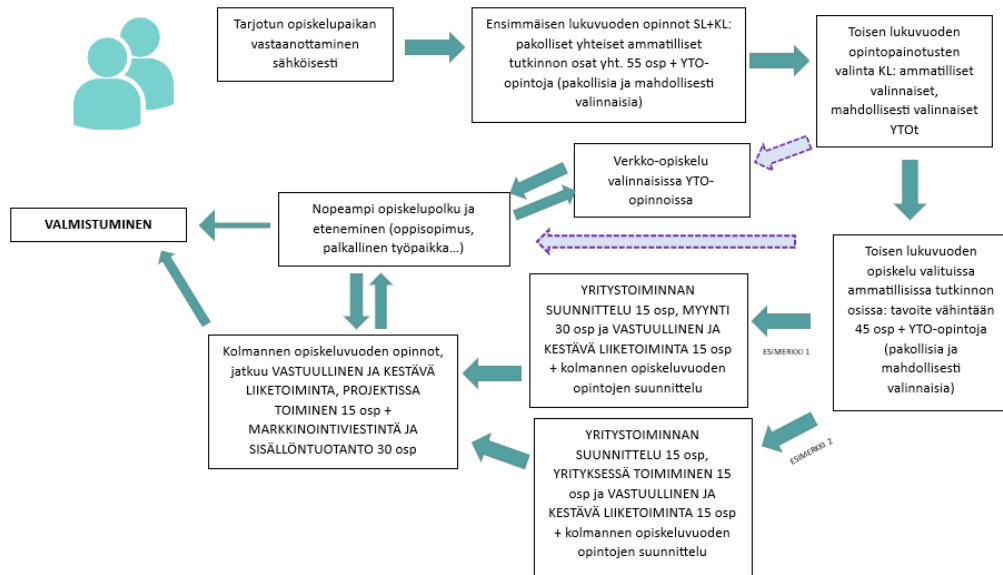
Tarjotun opiskelupaikan vastaanottaminen sähköisesti

Ensimmäisen lukuvuoden opinnot SL+KL: pakolliset yhteiset ammatilliset tutkinnon osat yht. 55 osp + YTO-opintoja (pakollisia ja mahdollisesti valinnaisia)

Toisen lukuvuoden opintopainotusten valinta KL: ammatilliset valinnaiset, mahdollisesti valinnaiset YTOt

Verkko-opiskelu valinnaisissa YTO-opinnoissa

VALMISTUMINEN

Nopeampi opiskelupolku ja eteneminen (oppisopimus, palkallinen työpaikka…)

Toisen lukuvuoden opiskelu valituissa ammatillisissa tutkinnon osissa: tavoite vähintään 45 osp + YTO-opintoja (pakollisia ja mahdollisesti valinnaisia)

YRITYSTOIMINNAN SUUNNITTELU 15 osp, MYYNTI 30 osp ja VASTUULLINEN JA KESTÄVÄ LIIKETOIMINTA 15 osp + kolmannen opiskeluvuoden opintojen suunnittelu

ESIMERKKI 1

Kolmannen opiskeluvuoden opinnot, jatkuu VASTUULLINEN JA KESTÄVÄ LIIKETOIMINTA, PROJEKTISSA TOIMINEN 15 osp + MARKKINOINTIVIESTINTÄ JA SISÄLLÖNTUOTANTO 30 osp

ESIMERKKI 2

YRITYSTOIMINNAN SUUNNITTELU 15 osp, YRITYKSESSÄ TOIMIMINEN 15 osp ja VASTUULLINEN JA KESTÄVÄ LIIKETOIMINTA 15 osp + kolmannen opiskeluvuoden opintojen suunnittelu